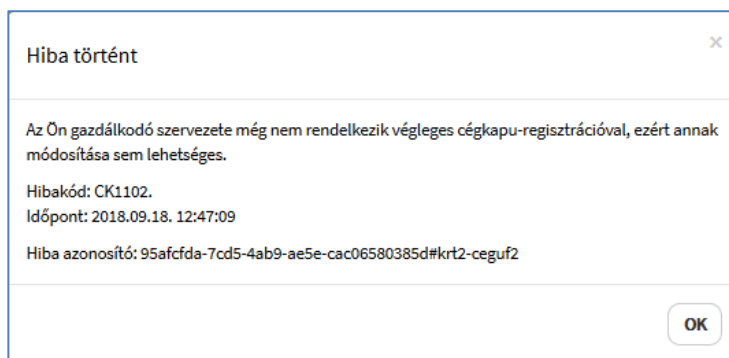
Hiba történt

×

Az Ön gazdálkodó szervezete még nem rendelkezik végleges cégkapu-regisztrációval, ezért annak módosítása sem lehetséges.

Hibakód: CK1102.
Időpont: 2018.09.18. 12:47:09

Hiba azonosító: 95afcfda-7cd5-4ab9-ae5e-cac06580385d#krt2-ceguf2

OK